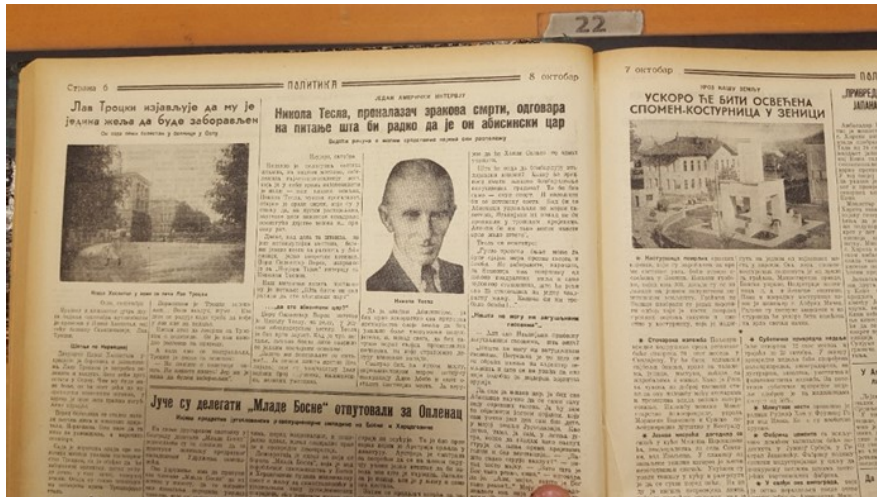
22

Страна 6 ПОЛИТИКА 8 октобар

Лав Троцки изјављује да му је једина жеља да буде заборављен

ЈЕДАН АМЕРИЧКИ ИНТЕРВЈУ

Никола Тесла, проналазач зракова смрти, одговара на питање шта би радио да је он абисински цар

Хотел Хоненфос у коме се сада налази Лав Троцки

Никола Тесла

Јуче су делегати „Младе Босне" отпутовали за Оленац

7 октобар ПОЛ

ИЗ НАШЕ ЗЕМЉЕ

УСКОРО ЋЕ БИТИ ОСВЕЋЕНА СПОМЕН-КОСТУРНИЦА У ЗЕНИЦИ

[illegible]